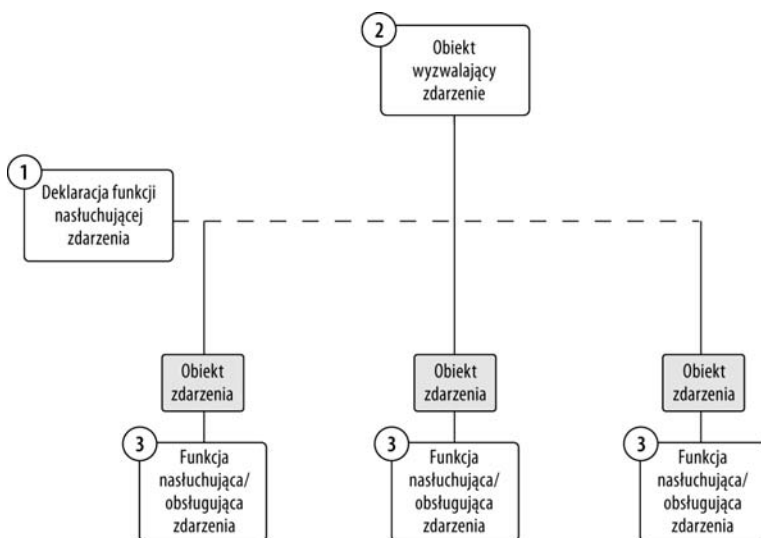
2
Obiekt wyzwalający zdarzenie

1
Deklaracja funkcji nasłuchującej zdarzenia

Obiekt zdarzenia

3
Funkcja nasłuchująca/ obsługująca zdarzenia

Obiekt zdarzenia

3
Funkcja nasłuchująca/ obsługująca zdarzenia

Obiekt zdarzenia

3
Funkcja nasłuchująca/ obsługująca zdarzenia